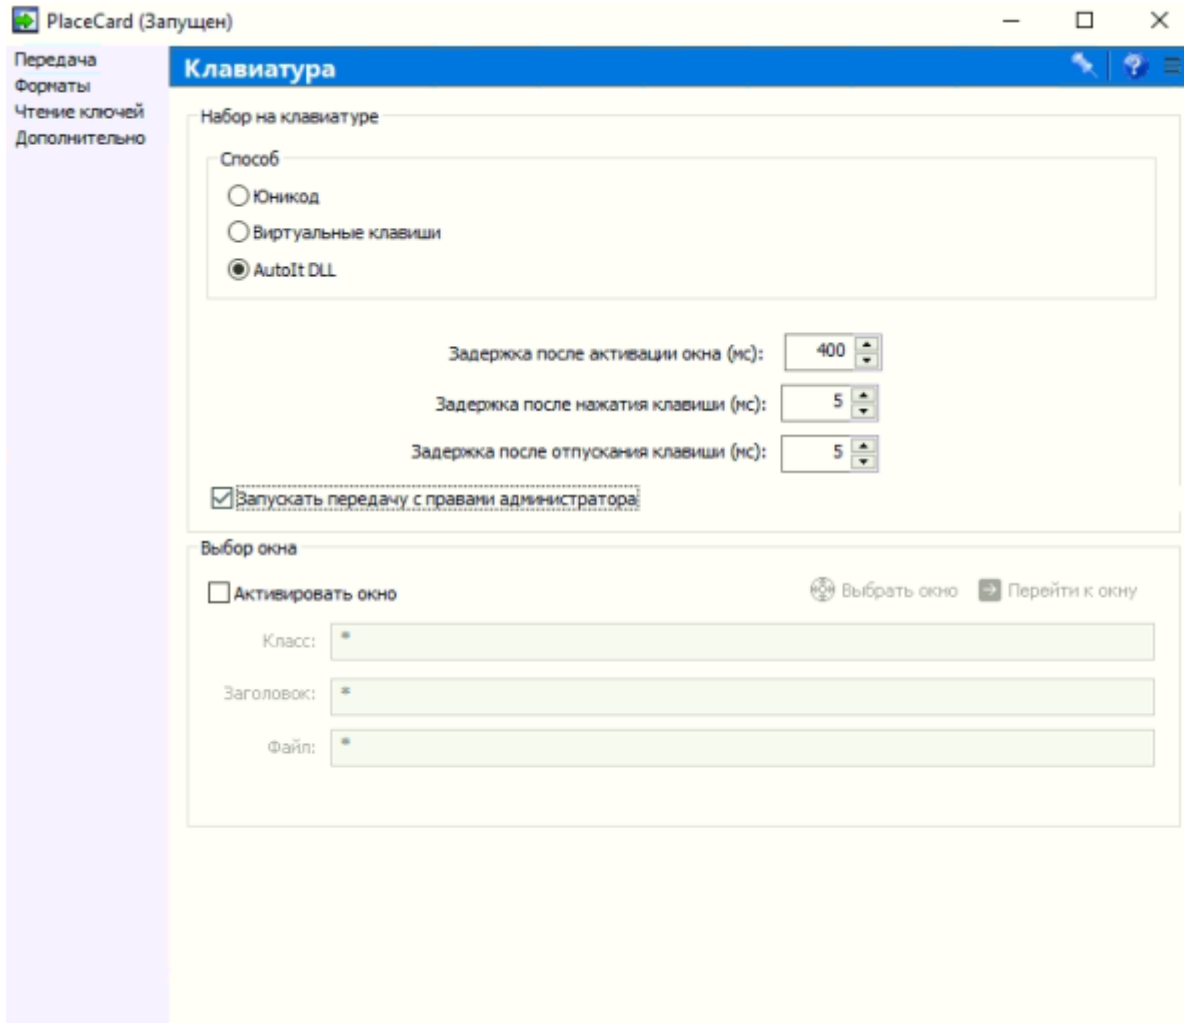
PlaceCard (Запущен)

Передача
Форматы
Чтение ключей
Дополнительно

Клавиатура

Набор на клавиатуре

Способ

Юникод

Виртуальные клавиши

AutoIt DLL

Задержка после активации окна (мс): 400

Задержка после нажатия клавиши (мс): 5

Задержка после отпускания клавиши (мс): 5

Запускать передачу с правами администратора

Выбор окна

Активировать окно

Выбрать окно

Перейти к окну

Класс: *

Заголовок: *

Файл: *